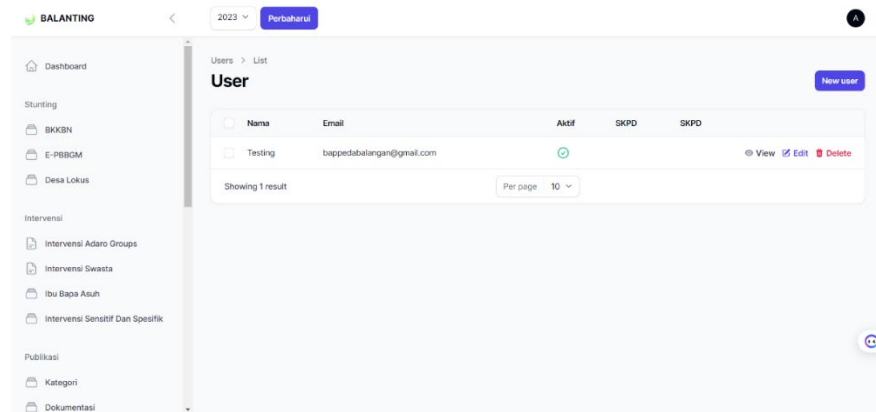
BALANTING

2023
Perbaharui

A

Dashboard

Stunting

BKKBN

E-PBBGM

Desa Lokus

Intervensi

Intervensi Adaro Groups

Intervensi Swasta

Ibu Bapa Asuh

Intervensi Sensitif Dan Spesifik

Publikasi

Kategori

Dokumentasi

Users > List

User

New user

| | Nama | Email | Aktif | SKPD | SKPD | |
|---|---|---|---|---|---|---|
| | Testing | bappedabalangan@gmail.com | | | | View Edit Delete |

Showing 1 result

Per page 10